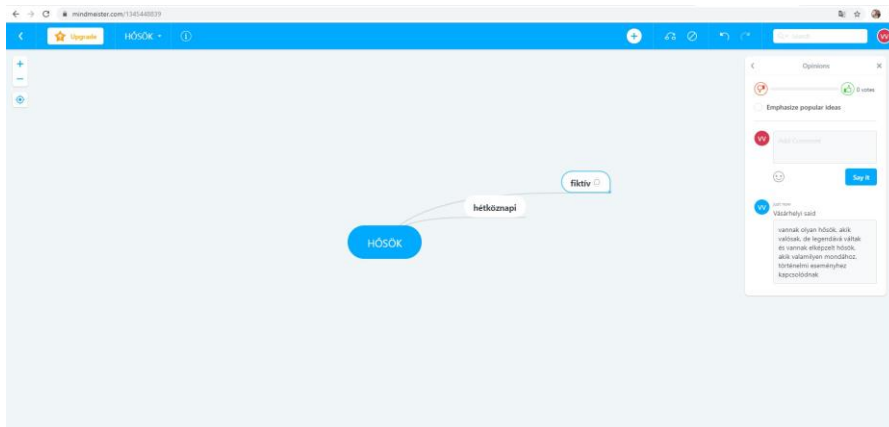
mindmeister.com/1345448839

Upgrade HŐSÖK

Search

Opinions

0 votes

Emphasize popular ideas

VV

Add Comment

Say it

VV just now
Vásárhelyi said

vannak olyan hősök, akik valósak, de legendává váltak és vannak elképzelt hősök, akik valamilyen mondához, történelmi eseményhez kapcsolódnak

fiktív

hétköznapi

HŐSÖK